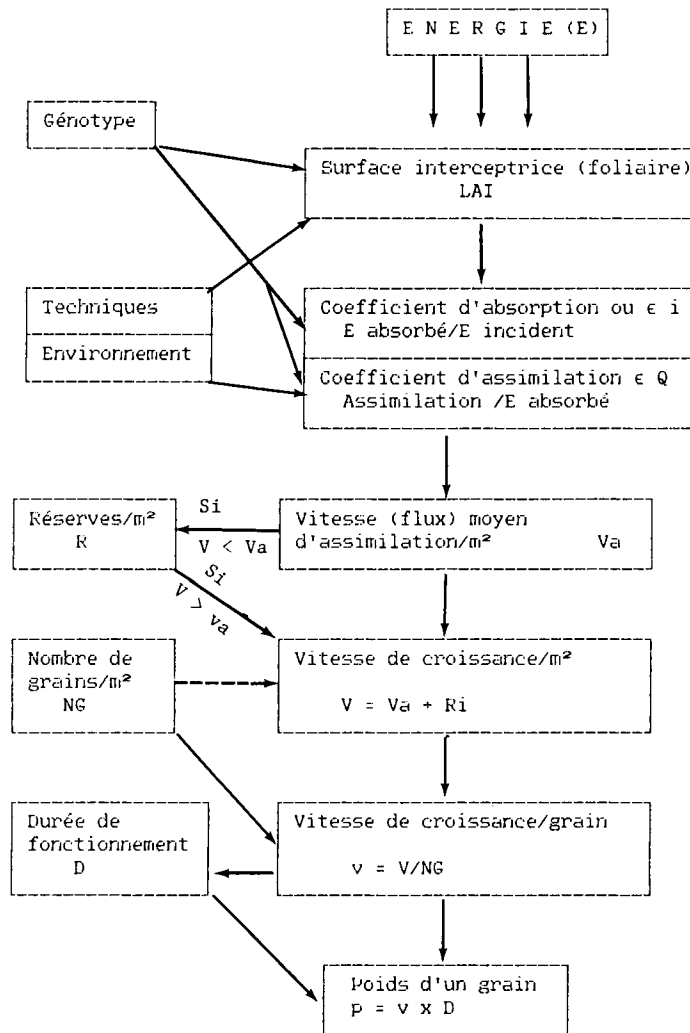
E N E R G I E (E)

Génotype

Surface interceptrice (foliaire)
LAI

Techniques

Environnement

Coefficient d'absorption ou $\epsilon$ i
E absorbé/E incident

Coefficient d'assimilation $\epsilon$ Q
Assimilation /E absorbé

Réserves/m²
R

Si
V < Va

Si
V > Va

Vitesse (flux) moyen
d'assimilation/m² Va

Nombre de grains/m²
NG

Vitesse de croissance/m²
V = Va + Ri

Durée de fonctionnement
D

Vitesse de croissance/grain
v = V/NG

Poids d'un grain
P = v x D